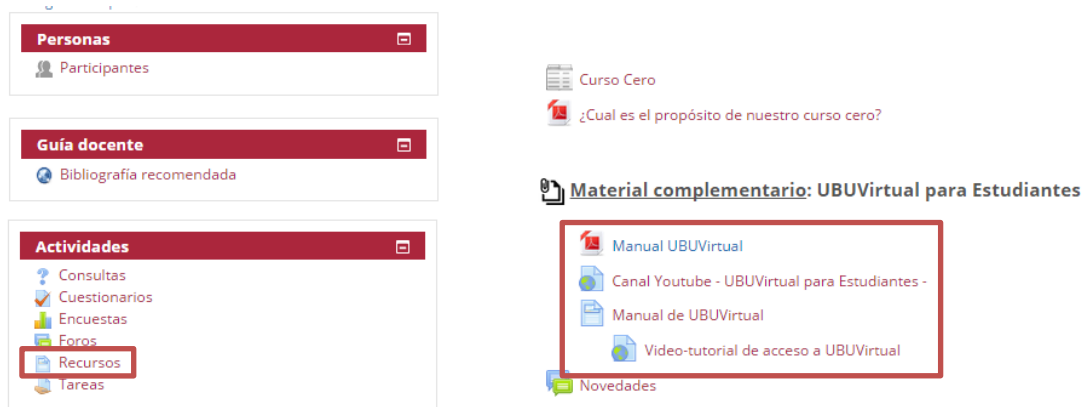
Personas

Participantes

Guía docente

Bibliografía recomendada

Actividades

Consultas
Cuestionarios
Encuestas
Foros
Recursos
Tareas

Curso Cero
¿Cual es el propósito de nuestro curso cero?

Material complementario: UBUVirtual para Estudiantes

Manual UBUVirtual
Canal Youtube - UBUVirtual para Estudiantes -
Manual de UBUVirtual
Video-tutorial de acceso a UBUVirtual

Novedades